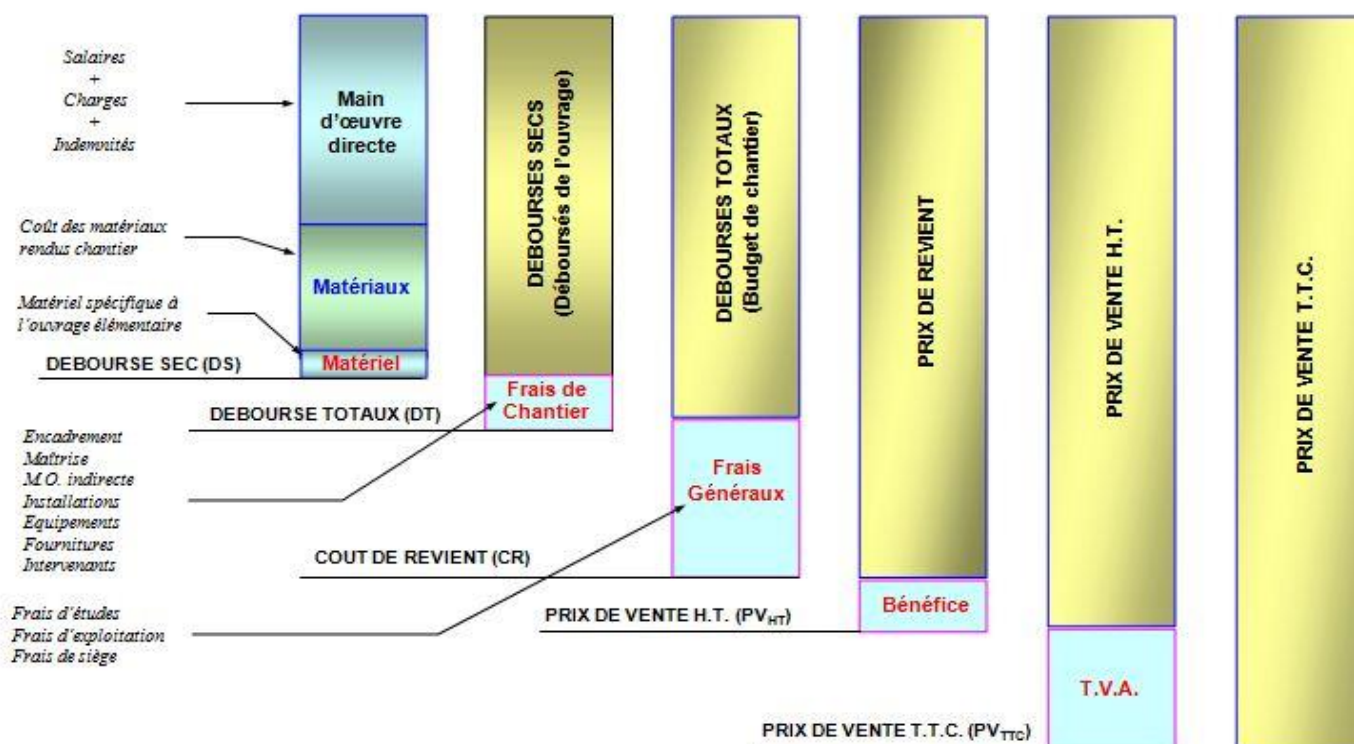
Salaires
+
Charges
+
Indemnités

Main d'œuvre directe

Coût des matériaux rendus chantier

Matériaux

Matériel spécifique à l'ouvrage élémentaire

Matériel

DEBOURSE SEC (DS)

DEBOURSES SECS (Déboursés de l'ouvrage)

Frais de Chantier

DEBOURSE TOTAUX (DT)

DEBOURSES TOTAUX (Budget de chantier)

Encadrement
Maîtrise
M.O. indirecte
Installations
Equipements
Fournitures
Intervenants

Frais Généraux

COUT DE REVIENT (CR)

PRIX DE REVIENT

Frais d'études
Frais d'exploitation
Frais de siège

Bénéfice

PRIX DE VENTE H.T. ($PV_{HT}$)

PRIX DE VENTE H.T.

T.V.A.

PRIX DE VENTE T.T.C. ($PV_{TTC}$)

PRIX DE VENTE T.T.C.